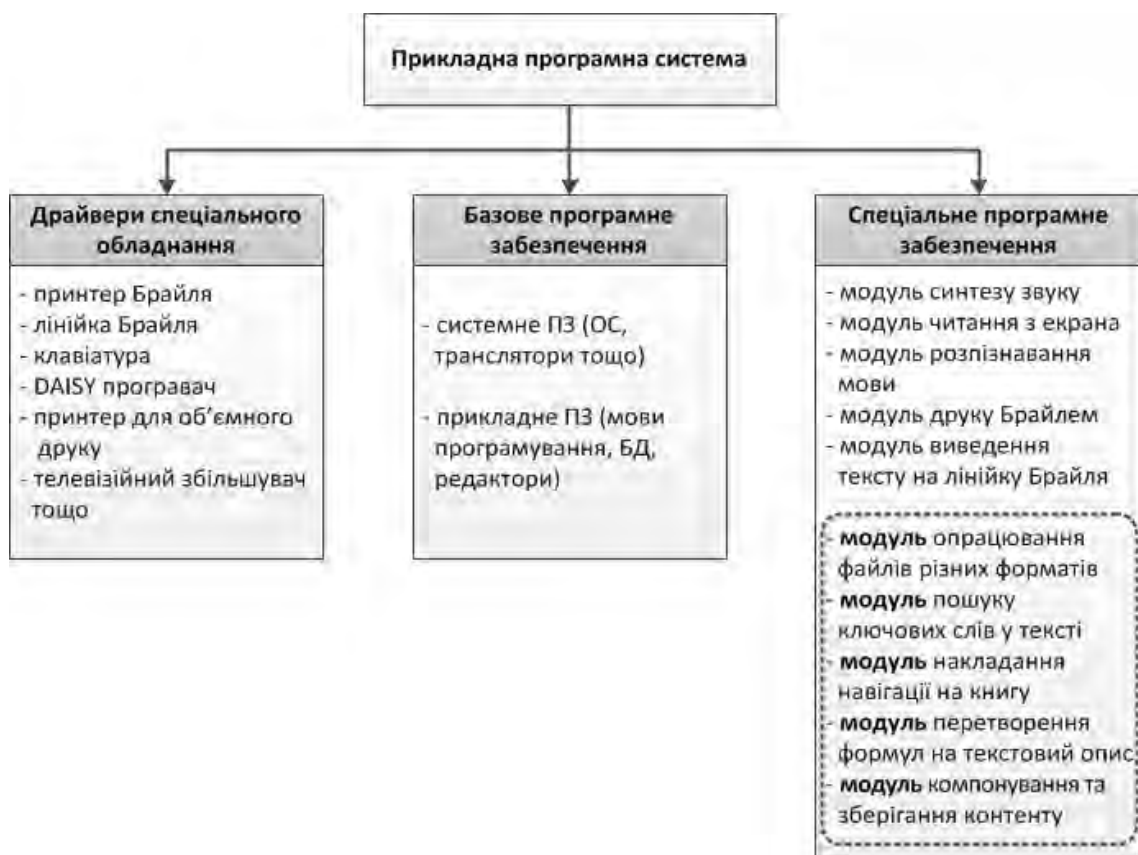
Прикладна програмна система

Драйвери спеціального обладнання

- принтер Брайля
- лінійка Брайля
- клавіатура
- DAISY програвач
- принтер для об'ємного друку
- телевізійний збільшувач тощо

Базове програмне забезпечення

- системне ПЗ (ОС, транслятори тощо)

- прикладне ПЗ (мови програмування, БД, редактори)

Спеціальне програмне забезпечення

- модуль синтезу звуку
- модуль читання з екрана
- модуль розпізнавання мови
- модуль друку Брайлем
- модуль виведення тексту на лінійку Брайля

- **модуль** опрацювання файлів різних форматів
- **модуль** пошуку ключових слів у тексті
- **модуль** накладання навігації на книгу
- **модуль** перетворення формул на текстовий опис
- **модуль** компонування та зберігання контенту